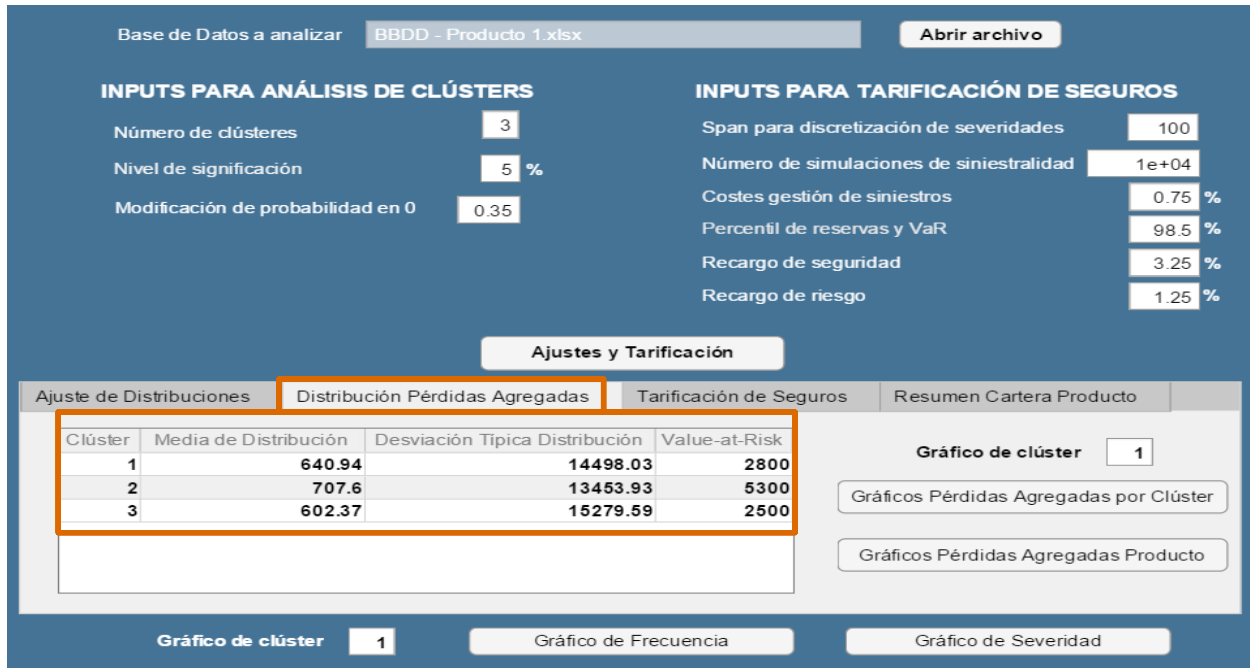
Base de Datos a analizar BBDD - Producto 1.xlsx Abrir archivo

INPUTS PARA ANÁLISIS DE CLÚSTERS

Número de clústeres 3

Nivel de significación 5 %

Modificación de probabilidad en 0 0.35

INPUTS PARA TARIFICACIÓN DE SEGUROS

Span para discretización de severidades 100

Número de simulaciones de siniestralidad 1e+04

Costes gestión de siniestros 0.75 %

Percentil de reservas y VaR 98.5 %

Recargo de seguridad 3.25 %

Recargo de riesgo 1.25 %

Ajustes y Tarificación

Ajuste de Distribuciones | Distribución Pérdidas Agregadas | Tarificación de Seguros | Resumen Cartera Producto

| Clúster | Media de Distribución | Desviación Típica Distribución | Value-at-Risk |
|---|---|---|---|
| 1 | 640.94 | 14498.03 | 2800 |
| 2 | 707.6 | 13453.93 | 5300 |
| 3 | 602.37 | 15279.59 | 2500 |

Gráfico de clúster 1

Gráficos Pérdidas Agregadas por Clúster

Gráficos Pérdidas Agregadas Producto

Gráfico de clúster 1 Gráfico de Frecuencia Gráfico de Severidad